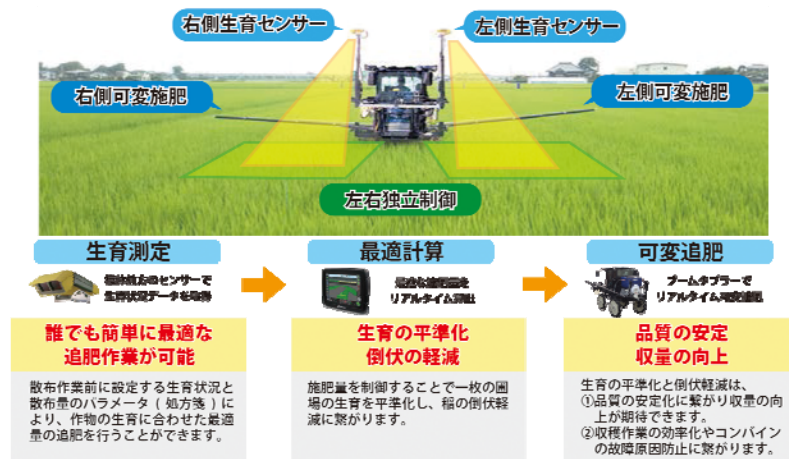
右側生育センサー

左側生育センサー

右側可変施肥

左側可変施肥

左右独立制御

生育測定

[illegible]のセンサーで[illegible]データを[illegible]

最適計算

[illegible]をリアルタイム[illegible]

可変追肥

ブームタプラーでリアルタイム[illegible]

誰でも簡単に最適な追肥作業が可能

散布作業前に設定する生育状況と散布量のパラメータ（処方箋）により、作物の生育に合わせた最適量の追肥を行うことができます。

生育の平準化倒伏の軽減

施肥量を制御することで一枚の圃場の生育を平準化し、稲の倒伏軽減に繋がります。

品質の安定収量の向上

生育の平準化と倒伏軽減は、
①品質の安定化に繋がり収量の向上が期待できます。
②収穫作業の効率化やコンバインの故障原因防止に繋がります。